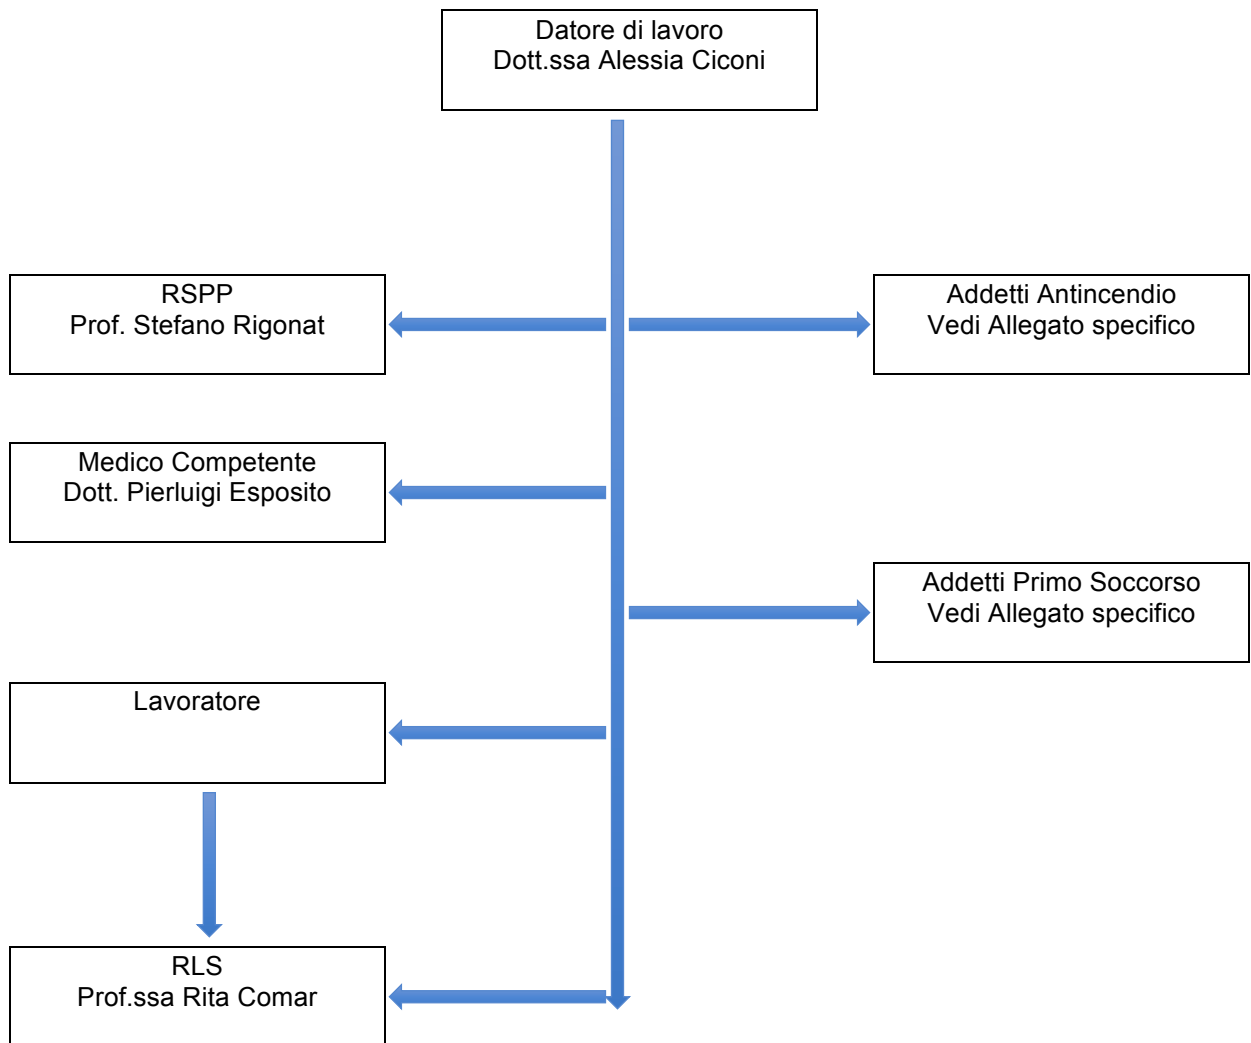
Datore di lavoro
Dott.ssa Alessia Ciconi

RSPP
Prof. Stefano Rigonat

Addetti Antincendio
Vedi Allegato specifico

Medico Competente
Dott. Pierluigi Esposito

Addetti Primo Soccorso
Vedi Allegato specifico

Lavoratore

RLS
Prof.ssa Rita Comar